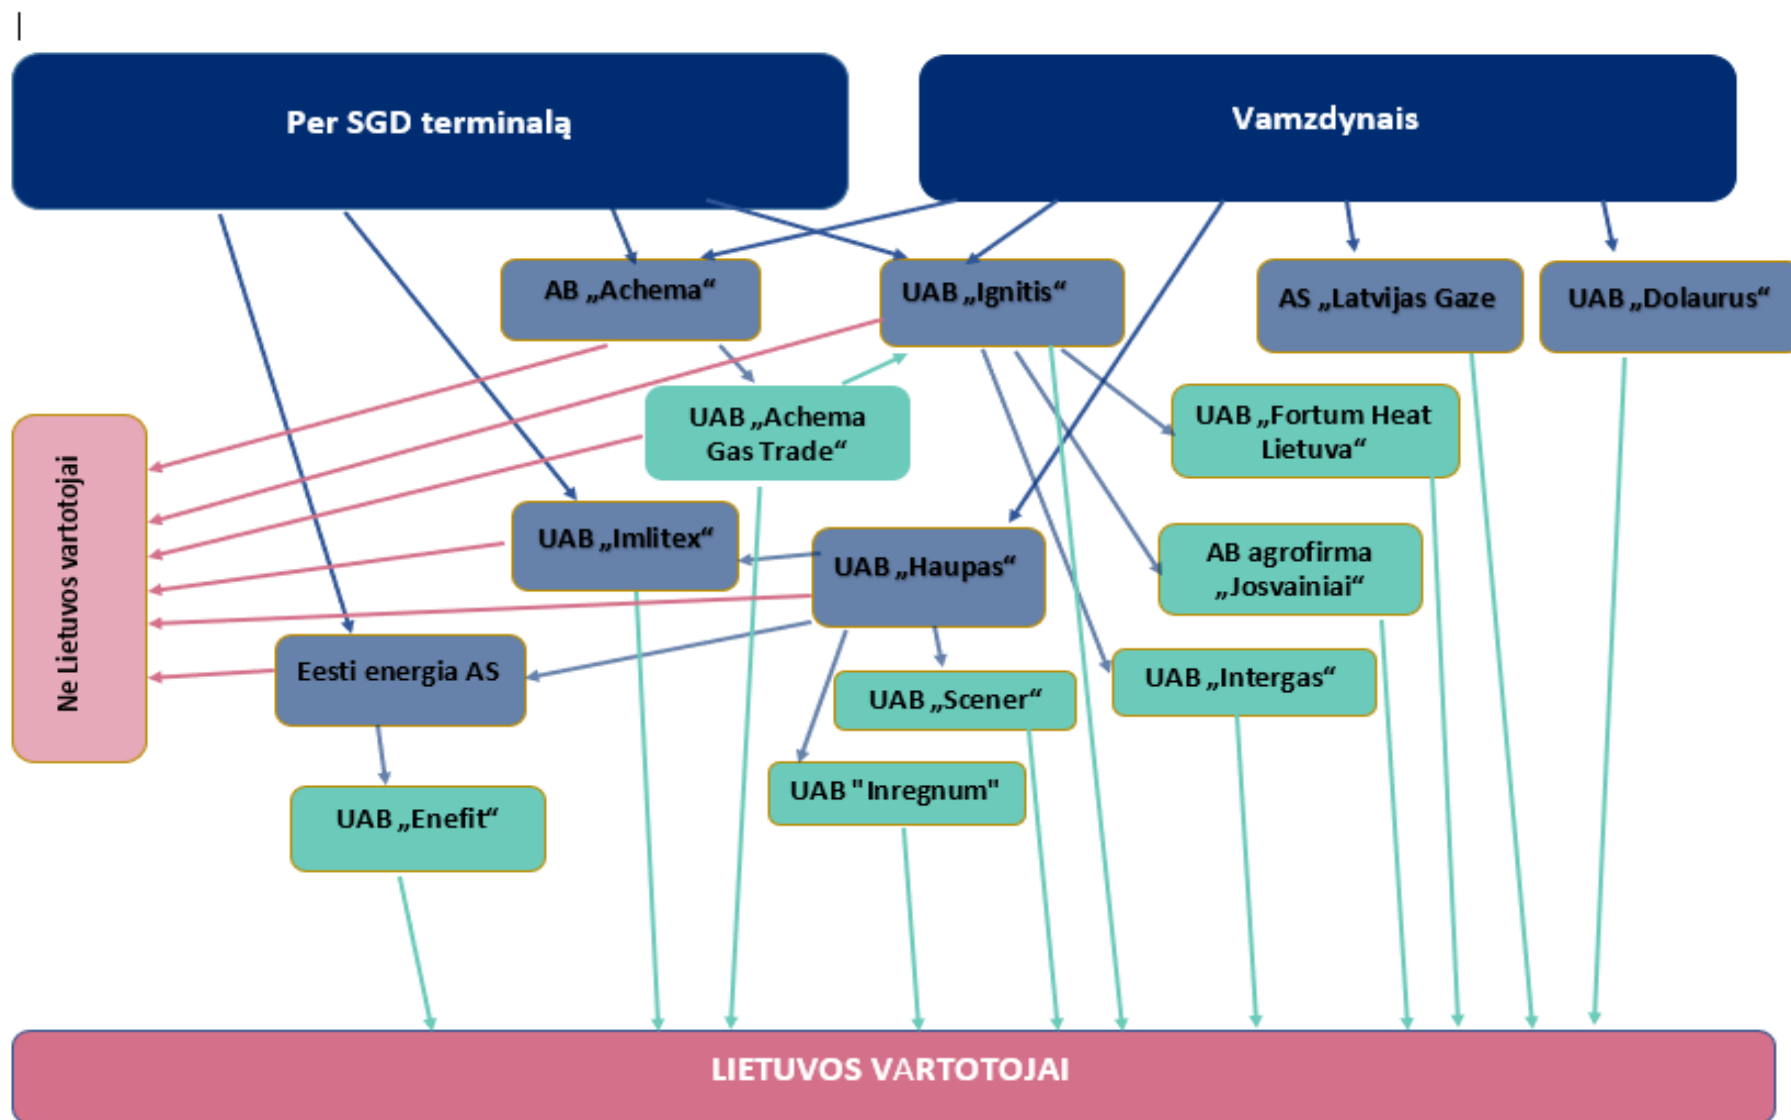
Per SGD terminalą

Vamzdynais

AB „Achema“

UAB „Ignitis“

AS „Latvijas Gaze

UAB „Dolaurus“

UAB „Achema Gas Trade“

UAB „Fortum Heat Lietuva“

Ne Lietuvos vartotojai

UAB „Imlitex“

UAB „Haupas“

AB agrofirma „Josvainiai“

Eesti energia AS

UAB „Scener“

UAB „Intergas“

UAB "Inregnum"

UAB „Enefit“

LIETUVOS VARTOTOJAI